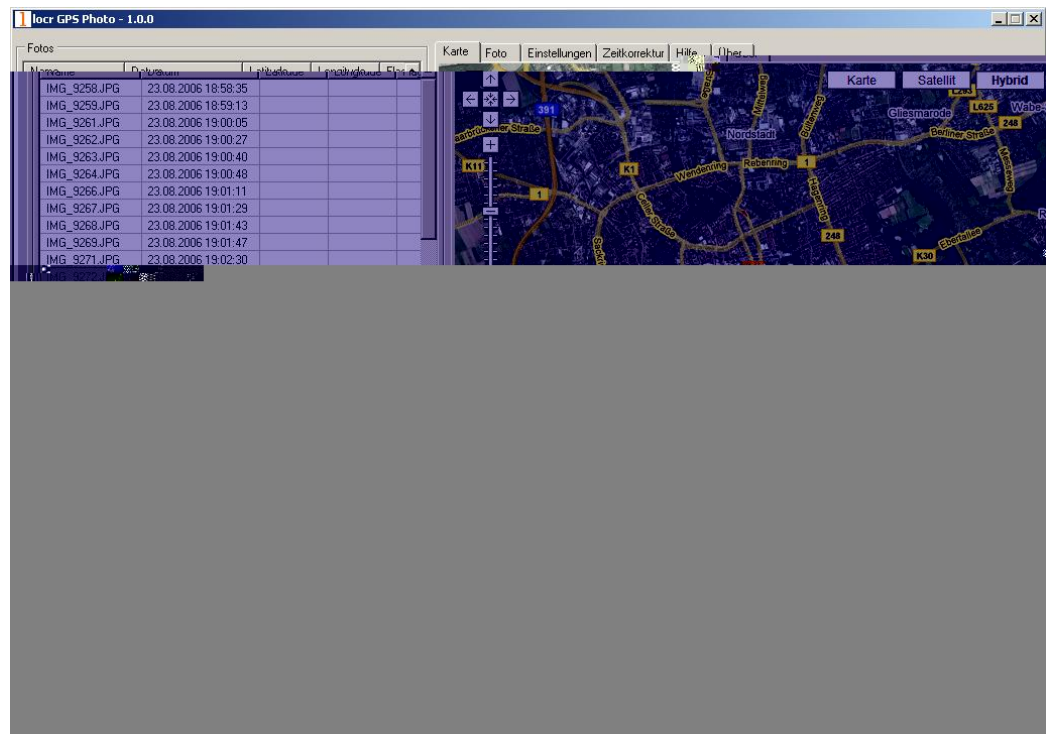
locr GPS Photo - 1.0.0

Fotos

| Name | Datum | Latitude | Longitude | Fla |
|---|---|---|---|---|
| IMG_9258.JPG | 23.08.2006 18:58:35 | | | |
| IMG_9259.JPG | 23.08.2006 18:59:13 | | | |
| IMG_9261.JPG | 23.08.2006 19:00:05 | | | |
| IMG_9262.JPG | 23.08.2006 19:00:27 | | | |
| IMG_9263.JPG | 23.08.2006 19:00:40 | | | |
| IMG_9264.JPG | 23.08.2006 19:00:48 | | | |
| IMG_9266.JPG | 23.08.2006 19:01:11 | | | |
| IMG_9267.JPG | 23.08.2006 19:01:29 | | | |
| IMG_9268.JPG | 23.08.2006 19:01:43 | | | |
| IMG_9269.JPG | 23.08.2006 19:01:47 | | | |
| IMG_9271.JPG | 23.08.2006 19:02:30 | | | |
| IMG_9272 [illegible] | | | | |

Karte | Foto | Einstellungen | Zeitkorrektur | Hilfe | Über

Karte | Satellit | Hybrid

391 Saarbrückener Straße K11 1 K1 Nordstadt Wendenring Rebenring 1 Celler Straße Hagenring 248 Gliesmarode L625 Berliner Straße 248 K30 Ebertallee Wabe